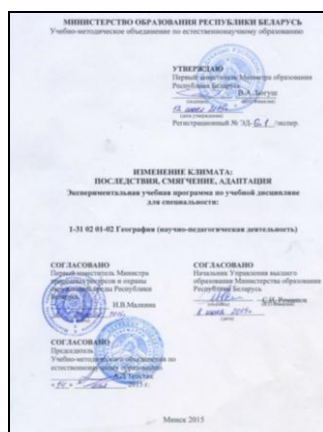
МИНИСТЕРСТВО ОБРАЗОВАНИЯ РЕСПУБЛИКИ БЕЛАРУСЬ
Учебно-методическое объединение по естественнонаучному образованию

УТВЕРЖДАЮ
Первый заместитель Министра образования Республики Беларусь
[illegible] В.А. Богуш
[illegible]
Регистрационный № ЭД-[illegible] /эксп.

ИЗМЕНЕНИЕ КЛИМАТА:
ПОСЛЕДСТВИЯ, СМЯГЧЕНИЕ, АДАПТАЦИЯ
Экспериментальная учебная программа по учебной дисциплине
для специальности:

1-31 02 01-02 География (научно-педагогическая деятельность)

СОГЛАСОВАНО
Первый заместитель Министра природных ресурсов и охраны окружающей среды Республики Беларусь
И.В.Малкина
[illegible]

СОГЛАСОВАНО
Начальник Управления высшего образования Министерства образования Республики Беларусь
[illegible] С.И.Романюк
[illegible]

СОГЛАСОВАНО
Председатель
Учебно-методического объединения по естественнонаучному образованию
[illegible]
« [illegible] » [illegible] 2015 г.

Минск 2015